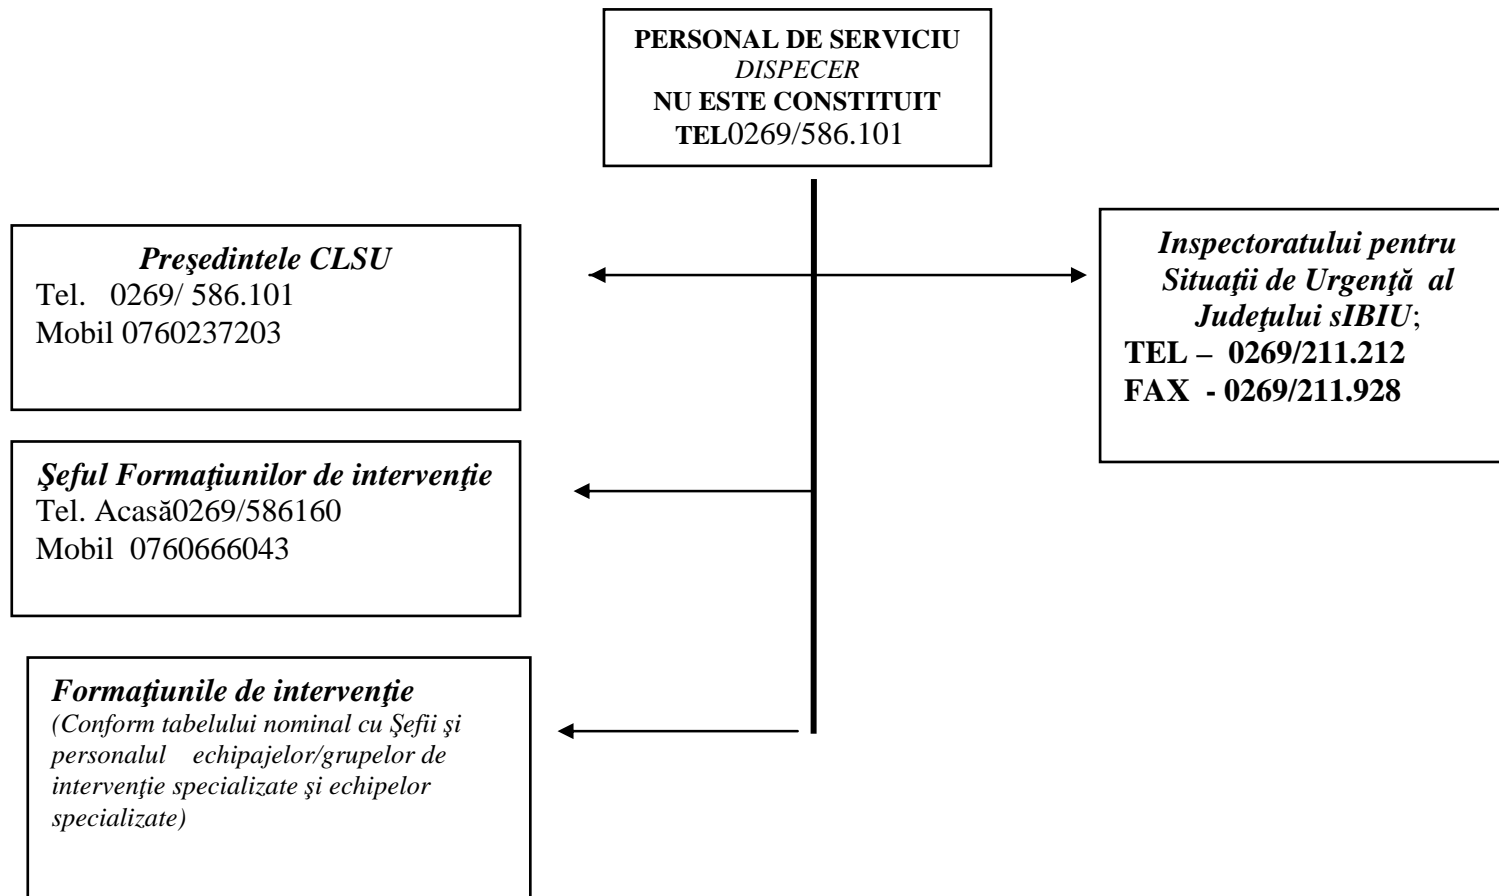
PERSONAL DE SERVICIU
DISPECER
NU ESTE CONSTITUIT
TEL0269/586.101

Preşedintele CLSU
Tel. 0269/ 586.101
Mobil 0760237203

Inspectoratului pentru Situaţii de Urgenţă al Judeţului sIBIU;
TEL – 0269/211.212
FAX - 0269/211.928

Şeful Formaţiunilor de intervenţie
Tel. Acasă0269/586160
Mobil 0760666043

Formaţiunile de intervenţie
(Conform tabelului nominal cu Şefii şi personalul echipajelor/grupelor de intervenţie specializate şi echipelor specializate)